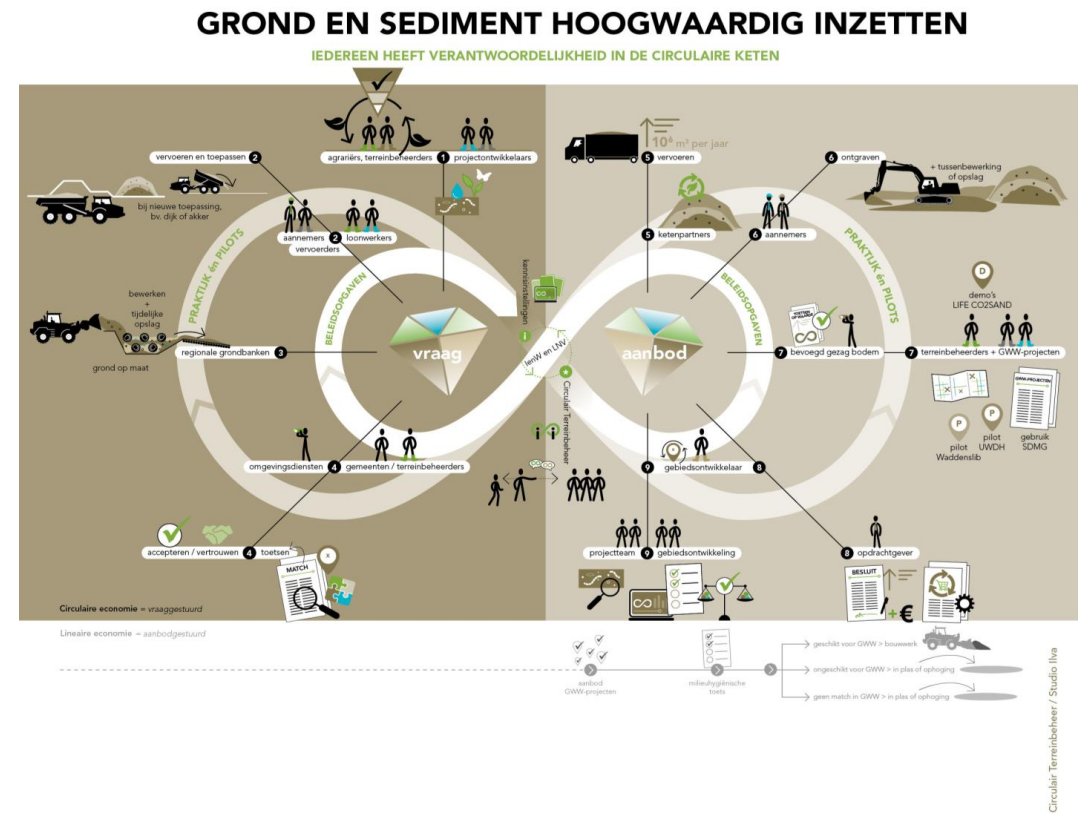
GROND EN SEDIMENT HOOGWAARDIG INZETTEN

IEDEREEN HEEFT VERANTWOORDELIJKHEID IN DE CIRCULAIRE KETEN

agrariërs, terreinbeheerders 1 projectontwikkelaars

vervoeren en toepassen 2

bij nieuwe toepassing, bv. dijk of akker

annemers 2 loonwerkers vervoerders

bewerken + tijdelijke opslag

grond op maat

regionale grondbanken 3

PRAKTIJK en PILOTS

BELEIDSOPGAVEN

vraag

kennisinstellingen

IenW en LNV

Circulair Terreinbeheer

omgevingsdiensten 4 gemeenten / terreinbeheerders

accepteren / vertrouwen 4 toetsen

MATCH

Circulaire economie = vraaggestuurd

$10^6$ m³ per jaar

5 vervoeren

6 ontgraven

+ tussenbewerking of opslag

5 ketenpartners

6 aannemers

aanbod

BELEIDSOPGAVEN

PRAKTIJK en PILOTS

demo's LIFE CO2SAND

7 bevoegd gezag bodem

7 terreinbeheerders + GWW-projecten

pilot Waddenslib

pilot UWDH

gebruik SDMG

GWW-PROJECTEN

9 gebiedsontwikkelaar

8

projectteam 9 gebiedsontwikkeling

8 opdrachtgever

BESLUIT

+€

Lineaire economie = aanbodgestuurd

aanbod GWW-projecten

milieuhygiënische toets

geschikt voor GWW > bouwwerk

ongeschikt voor GWW > in plas of ophoging

geen match in GWW > in plas of ophoging

Circulair Terreinbeheer / Studio Ilva